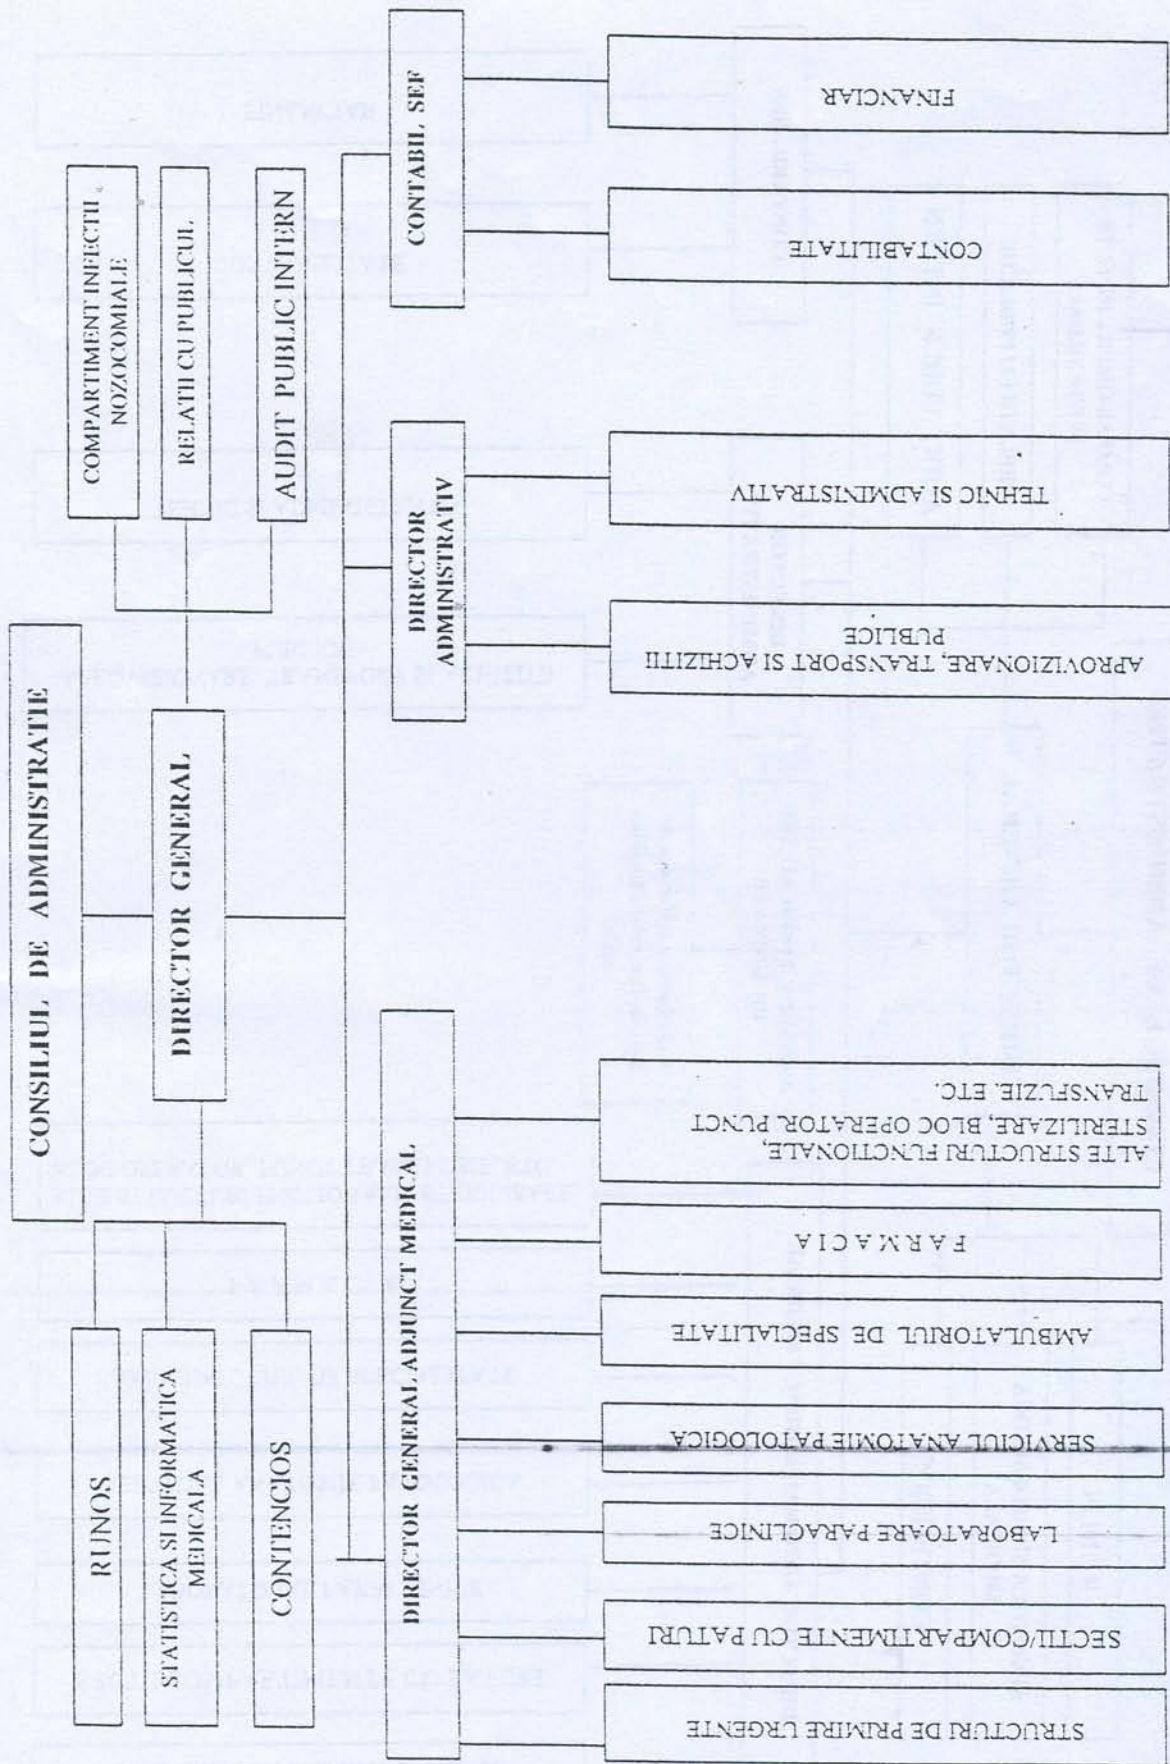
CONSILIUL DE ADMINISTRATIE

DIRECTOR GENERAL

COMPARTIMENT INFECTII NOZOCOMIALE

RELATII CU PUBLICUL

AUDIT PUBLIC INTERN

RUNOS

STATISTICA SI INFORMATICA MEDICALA

CONTENCIOS

DIRECTOR GENERAL ADJUNCT MEDICAL

DIRECTOR ADMINISTRATIV

CONTABIL SEF

FINANCIAR

CONTABILITATE

TEHNIC SI ADMINISTRATIV

APROVIZIONARE, TRANSPORT SI ACHIZITII PUBLICE

ALTE STRUCTURI FUNCTIONALE, STERILIZARE, BLOC OPERATOR, PUNCT TRANSFUZIE, ETC.

F A R M A C I A

AMBULATORIUL DE SPECIALITATE

SERVICIUL ANATOMIE PATOLOGICA

LABORATOARE PARACLINICE

SECTII/COMPARTIMENTE CU PATURI

STRUCTURI DE PRIMIRE URGENTE